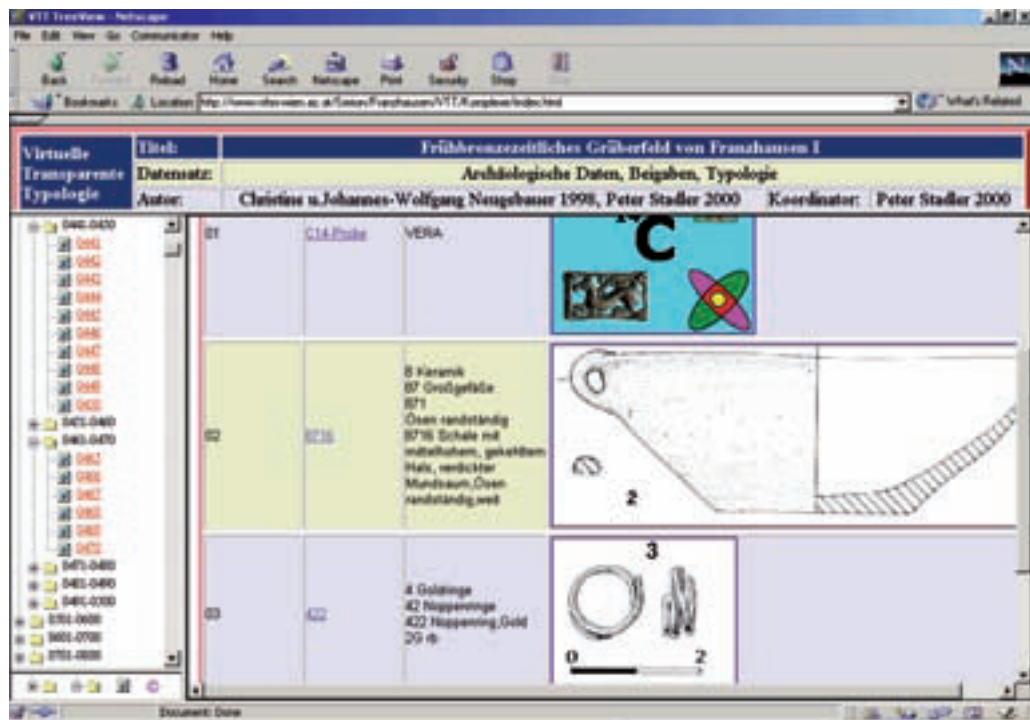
VTT TreeView - Netscape

File Edit View Go Communicator Help

Back Forward Reload Home Search Netscape Print Security Shop Stop

Bookmarks Location: http://www.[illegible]/VTT/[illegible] What's Related

Virtuelle Transparente Typologie

| Titel: | Frühbronzezeitliches Gräberfeld von Franzhausen I | | |
|---|---|---|---|
| Datensatz: | Archäologische Daten, Beigaben, Typologie | | |
| Autor: | Christine u.Johannes-Wolfgang Neugebauer 1998, Peter Stadler 2000 | Koordinator: | Peter Stadler 2000 |

0441-0450
0441
0442
0443
0444
0445
0446
0447
0448
0449
0450
0451-0460
0461-0470
0461
0462
0463
0464
0465
0466
0471-0480
0481-0490
0491-0500
0501-0600
0601-0700
0701-0800

| 01 | C14-Probe | VERA | C |
|---|---|---|---|
| 02 | 8716 | 8 Keramik 87 Großgefäße 871 Ösen randständig 8716 Schale mit mittelhohem, gekehltem Hals, verdickter Mundsaum,Ösen randständig,weit | 2 |
| 03 | 422 | 4 Goldringe 42 Noppenringe 422 Noppenring,Gold 2G rb | 3 0 2 |

Document: Done